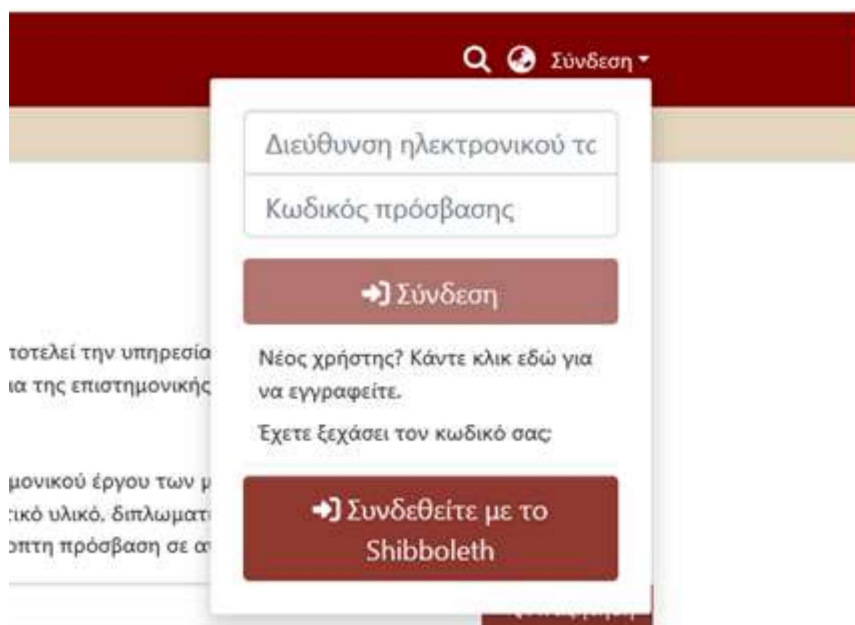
Σύνδεση

Διεύθυνση ηλεκτρονικού τα

Κωδικός πρόσβασης

Σύνδεση

Νέος χρήστης? Κάντε κλικ εδώ για να εγγραφείτε.

Έχετε ξεχάσει τον κωδικό σας;

Συνδεθείτε με το Shibboleth

τοτελεί την υπηρεσία
ια της επιστημονικής

μονικού έργου των
τικό υλικό, διπλωματ
οπτη πρόσβαση σε α